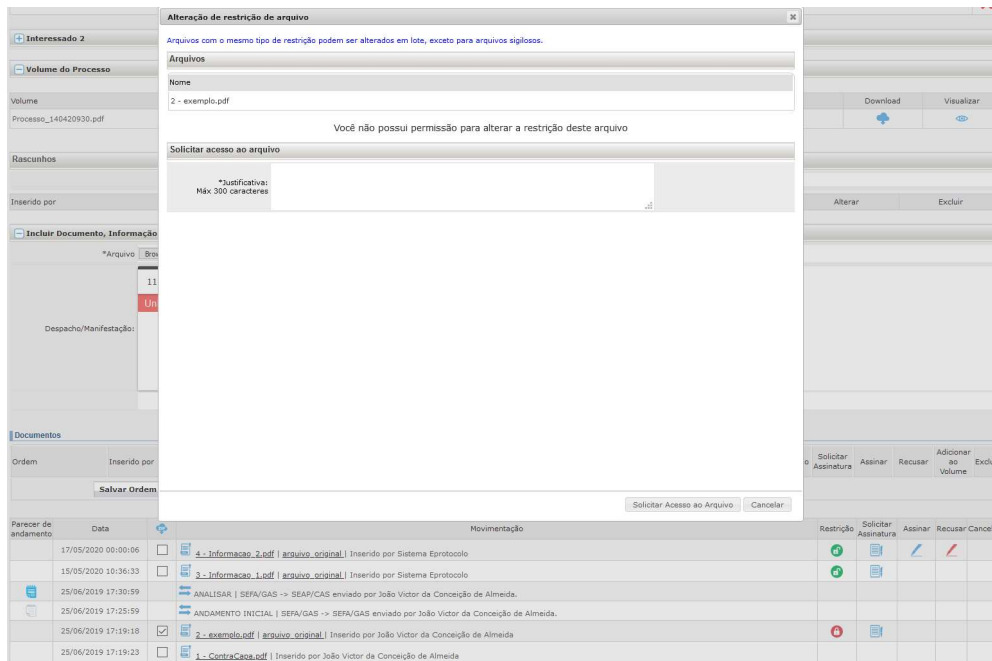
Alteração de restrição de arquivo

Arquivos com o mesmo tipo de restrição podem ser alterados em lote, exceto para arquivos sigilosos.

Arquivos

| Nome |
|---|
| 2 - exemplo.pdf |

Você não possui permissão para alterar a restrição deste arquivo

Solicitar acesso ao arquivo

*Justificativa:
Máx 300 caracteres

Solicitar Acesso ao Arquivo Cancelar

+ Interessado 2

− Volume do Processo

| Volume | Download | Visualizar |
|---|---|---|
| Processo_140420930.pdf | | |

Rascunhos

Inserido por | Alterar | Excluir

− Incluir Documento, Informação

*Arquivo Bro

11

Un

Despacho/Manifestação:

Documentos

| Ordem | Inserido por | Solicitar Assinatura | Assinar | Recusar | Adicionar ao Volume | Exclu |
|---|---|---|---|---|---|---|

Salvar Ordem

| Parecer de andamento | Data | | Movimentação | Restrição | Solicitar Assinatura | Assinar | Recusar | Cance |
|---|---|---|---|---|---|---|---|---|
| | 17/05/2020 00:00:06 | | 4 - Informacao_2.pdf \| arquivo original \| Inserido por Sistema Eprotocolo | | | | | |
| | 15/05/2020 10:36:33 | | 3 - Informacao_1.pdf \| arquivo original \| Inserido por Sistema Eprotocolo | | | | | |
| | 25/06/2019 17:30:59 | | ANALISAR \| SEFA/GAS -> SEAP/CAS enviado por João Victor da Conceição de Almeida. | | | | | |
| | 25/06/2019 17:25:59 | | ANDAMENTO INICIAL \| SEFA/GAS -> SEFA/GAS enviado por João Victor da Conceição de Almeida. | | | | | |
| | 25/06/2019 17:19:18 | | 2 - exemplo.pdf \| arquivo original \| Inserido por João Victor da Conceição de Almeida | | | | | |
| | 25/06/2019 17:19:23 | | 1 - ContraCapa.pdf \| Inserido por João Victor da Conceição de Almeida | | | | | |